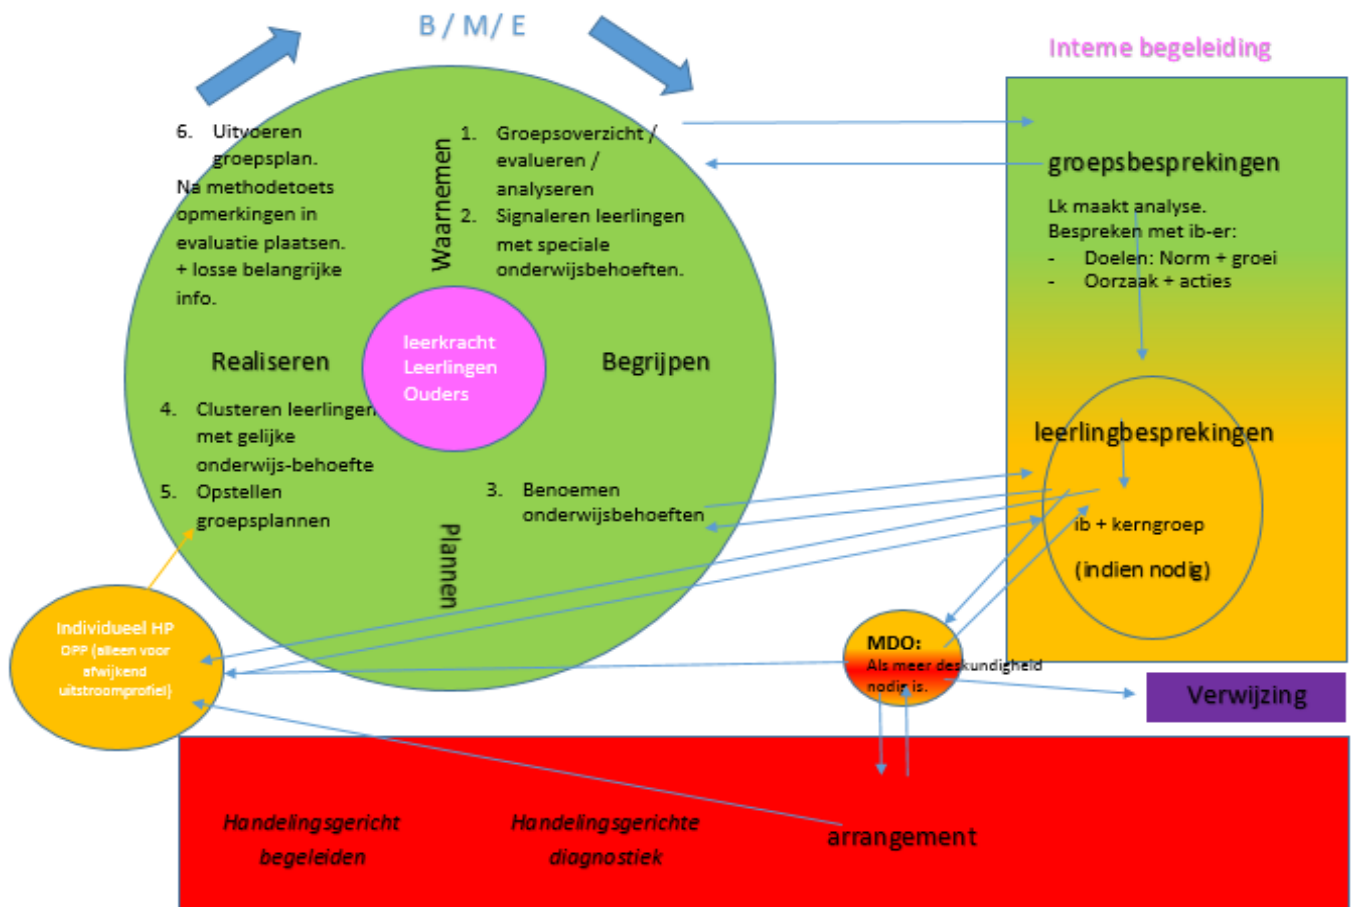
B / M / E

Interne begeleiding

6. Uitvoeren groepsplan.
Na methodetoets opmerkingen in evaluatie plaatsen.
+ losse belangrijke info.

Waarnemen

1. Groepsoverzicht / evalueren / analyseren
2. Signaleren leerlingen met speciale onderwijsbehoeften.

groepsbesprekingen

Lk maakt analyse.
Bespreken met ib-er:
- Doelen: Norm + groei
- Oorzaak + acties

Realiseren

leerkracht
Leerlingen
Ouders

Begrijpen

4. Clusteren leerlingen met gelijke onderwijs-behoefte
5. Opstellen groepsplannen

3. Benoemen onderwijsbehoeften

Plannen

leerlingbesprekingen

ib + kerngroep

(indien nodig)

Individueel HP
OPP (alleen voor afwijkend uitstroomprofiel)

MDO:
Als meer deskundigheid nodig is.

Verwijzing

Handelingsgericht begeleiden

Handelingsgerichte diagnostiek

arrangement